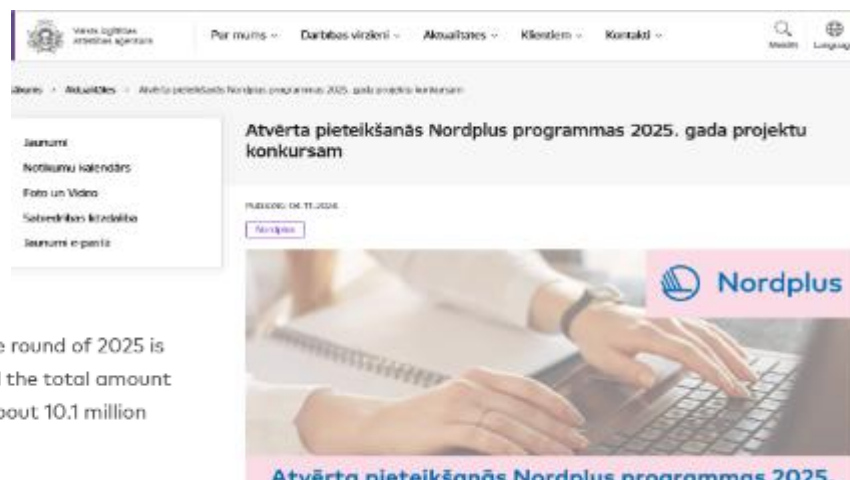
Valsts izglītības attīstības aģentūra

Par mums ⌄ Darbības virzieni ⌄ Aktualitātes ⌄ Klientiem ⌄ Kontakti ⌄

Meklēt Languag

Sākums › Aktualitātes › Atvērta pieteikšanās Nordplus programmas 2025. gada projektu konkursam

Jaunumi
Notikumu kalendārs
Foto un Video
Sabiedrības līdzdalība
Jaunumi e-pastā

Atvērta pieteikšanās Nordplus programmas 2025. gada projektu konkursam

Publicēts: 04.11.2024

Nordplus

Nordplus

Atvērta pieteikšanās Nordplus programmas 2025.

e round of 2025 is
l the total amount
bout 10.1 million